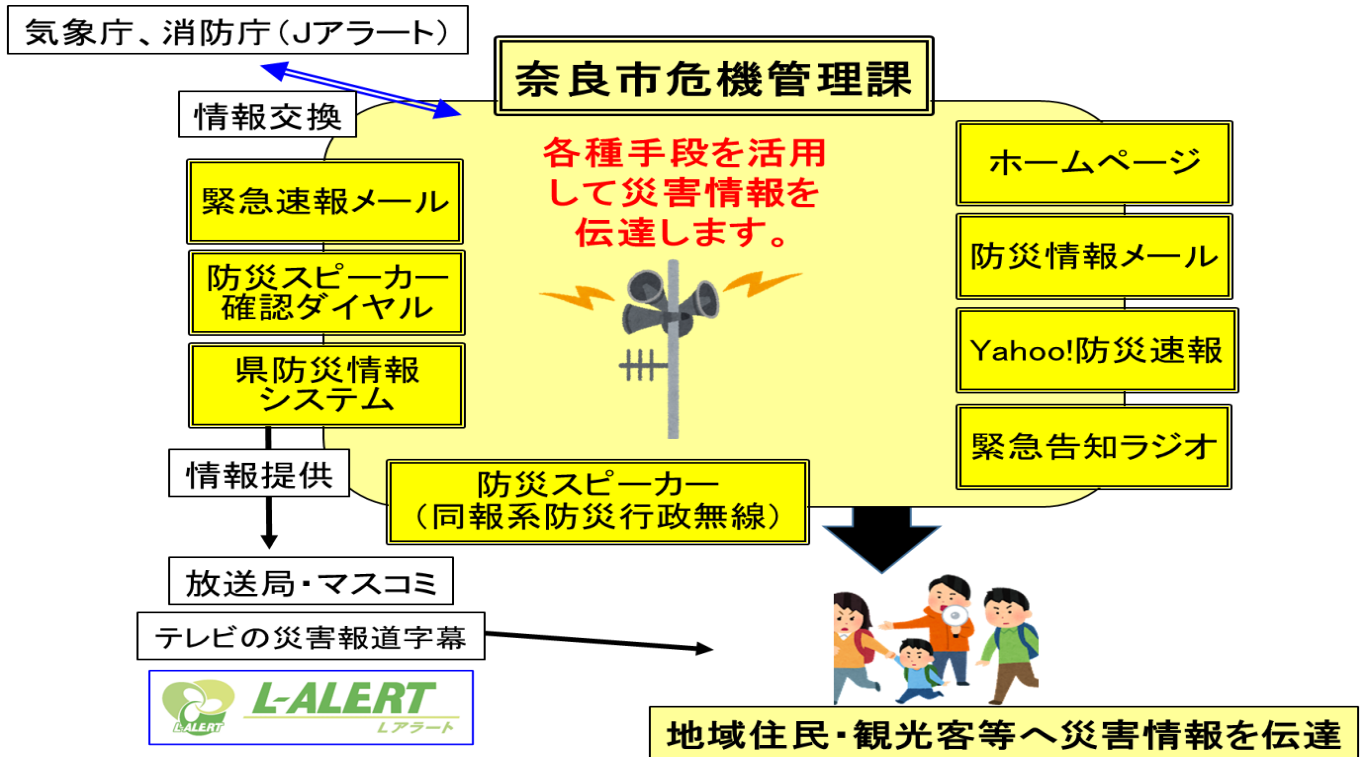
気象庁、消防庁(Jアラート)

情報交換

奈良市危機管理課

各種手段を活用して災害情報を伝達します。

緊急速報メール

防災スピーカー確認ダイヤル

県防災情報システム

ホームページ

防災情報メール

Yahoo!防災速報

緊急告知ラジオ

情報提供

防災スピーカー(同報系防災行政無線)

放送局・マスコミ

テレビの災害報道字幕

L-ALERT Lアラート L-ALERT

地域住民・観光客等へ災害情報を伝達